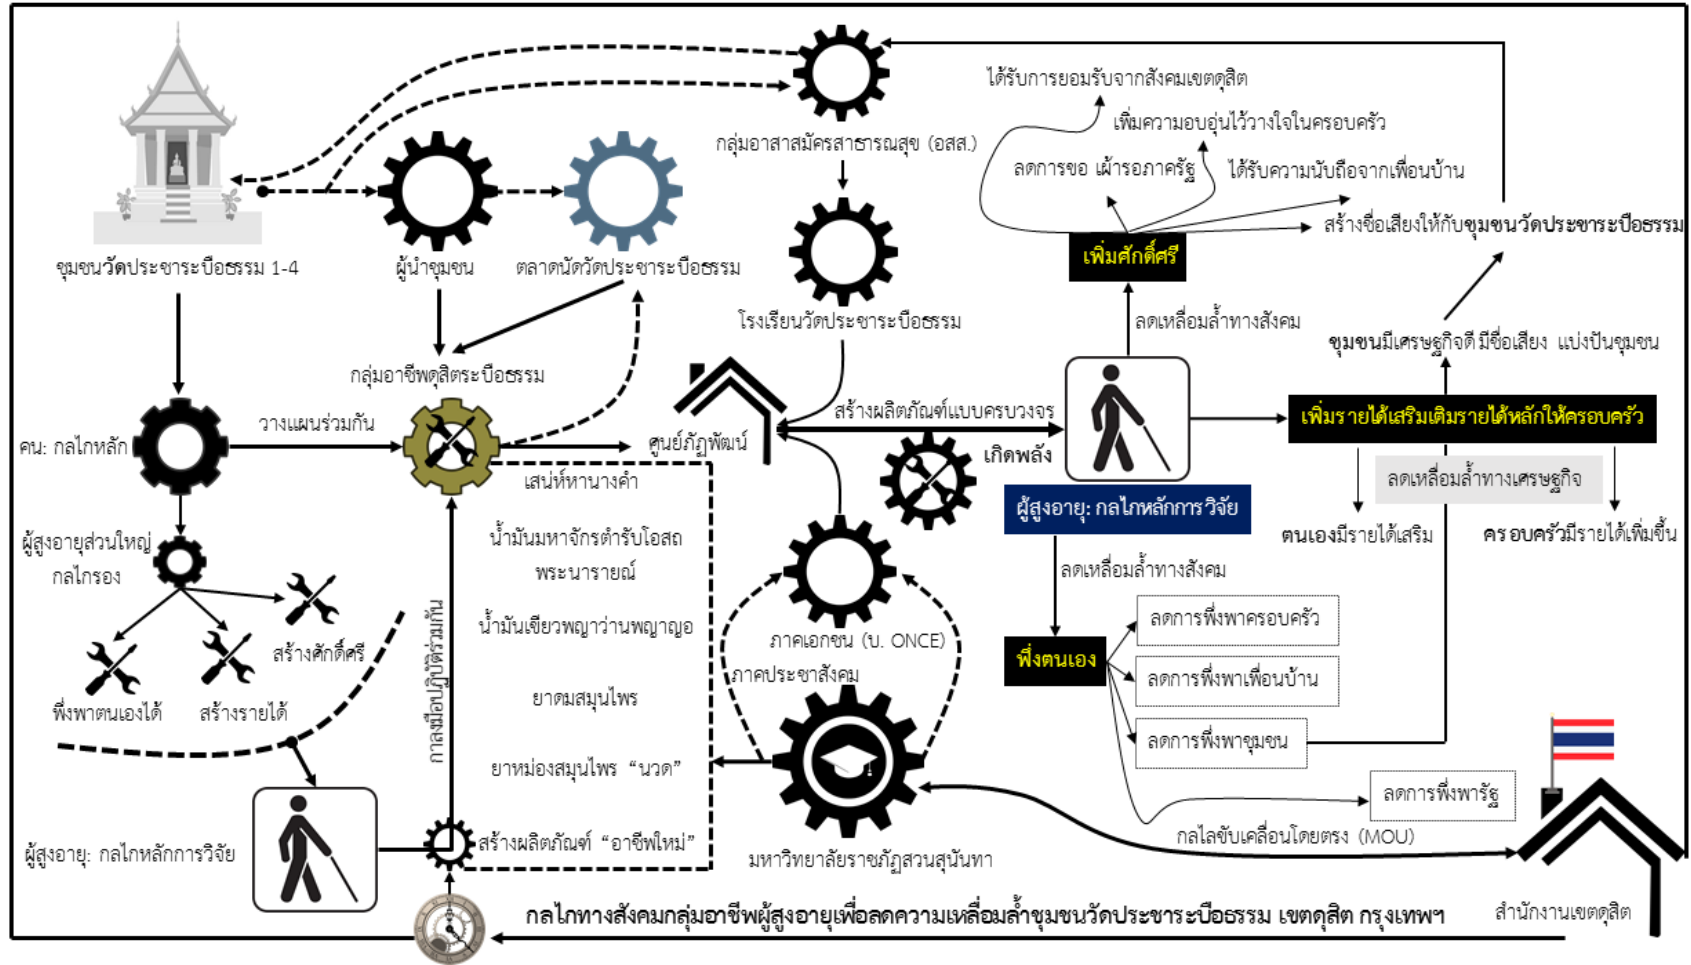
ชุมชนวัดประชาระบือธรรม 1-4

ผู้นำชุมชน

ตลาดนัดวัดประชาระบือธรรม

กลุ่มอาสาสมัครสาธารณสุข (อสส.)

โรงเรียนวัดประชาระบือธรรม

ได้รับการยอมรับจากสังคมเขตดุสิต

เพิ่มความอบอุ่นไว้วางใจในครอบครัว

ลดการขอ เบี้ยรอภาครัฐ

ได้รับความนับถือจากเพื่อนบ้าน

สร้างชื่อเสียงให้กับชุมชนวัดประชาระบือธรรม

เพิ่มศักดิ์ศรี

ลดเหลื่อมล้ำทางสังคม

ชุมชนมีเศรษฐกิจดี มีชื่อเสียง แบ่งปันชุมชน

กลุ่มอาชีพดุสิตระบือธรรม

คน: กลไกหลัก

วางแผนร่วมกัน

ศูนย์ภัฏพัฒน์

สร้างผลิตภัณฑ์แบบครบวงจร

เกิดพลัง

เพิ่มรายได้เสริมเติมรายได้หลักให้ครอบครัว

ลดเหลื่อมล้ำทางเศรษฐกิจ

ตนเองมีรายได้เสริม

ครอบครัวมีรายได้เพิ่มขึ้น

ผู้สูงอายุ: กลไกหลักการวิจัย

ลดเหลื่อมล้ำทางสังคม

พึ่งตนเอง

ลดการพึ่งพาครอบครัว

ลดการพึ่งพาเพื่อนบ้าน

ลดการพึ่งพาชุมชน

ลดการพึ่งพารัฐ

ผู้สูงอายุส่วนใหญ่ กลไกรอง

สร้างศักดิ์ศรี

พึ่งพาตนเองได้

สร้างรายได้

เสน่ห์หานางคำ

น้ำมันมหาจักรตำรับโอสถพระนารายณ์

น้ำมันเขียวพญาว่านพญาญอ

ยาดมสมุนไพร

ยาหม่องสมุนไพร “นวด”

การมีส่วนร่วมปฏิบัติร่วมกัน

ภาคเอกชน (บ. ONCE)

ภาคประชาสังคม

ผู้สูงอายุ: กลไกหลักการวิจัย

สร้างผลิตภัณฑ์ “อาชีพใหม่”

มหาวิทยาลัยราชภัฏสวนสุนันทา

กลไกขับเคลื่อนโดยตรง (MOU)

สำนักงานเขตดุสิต

กลไกทางสังคมกลุ่มอาชีพผู้สูงอายุเพื่อลดความเหลื่อมล้ำชุมชนวัดประชาระบือธรรม เขตดุสิต กรุงเทพฯ